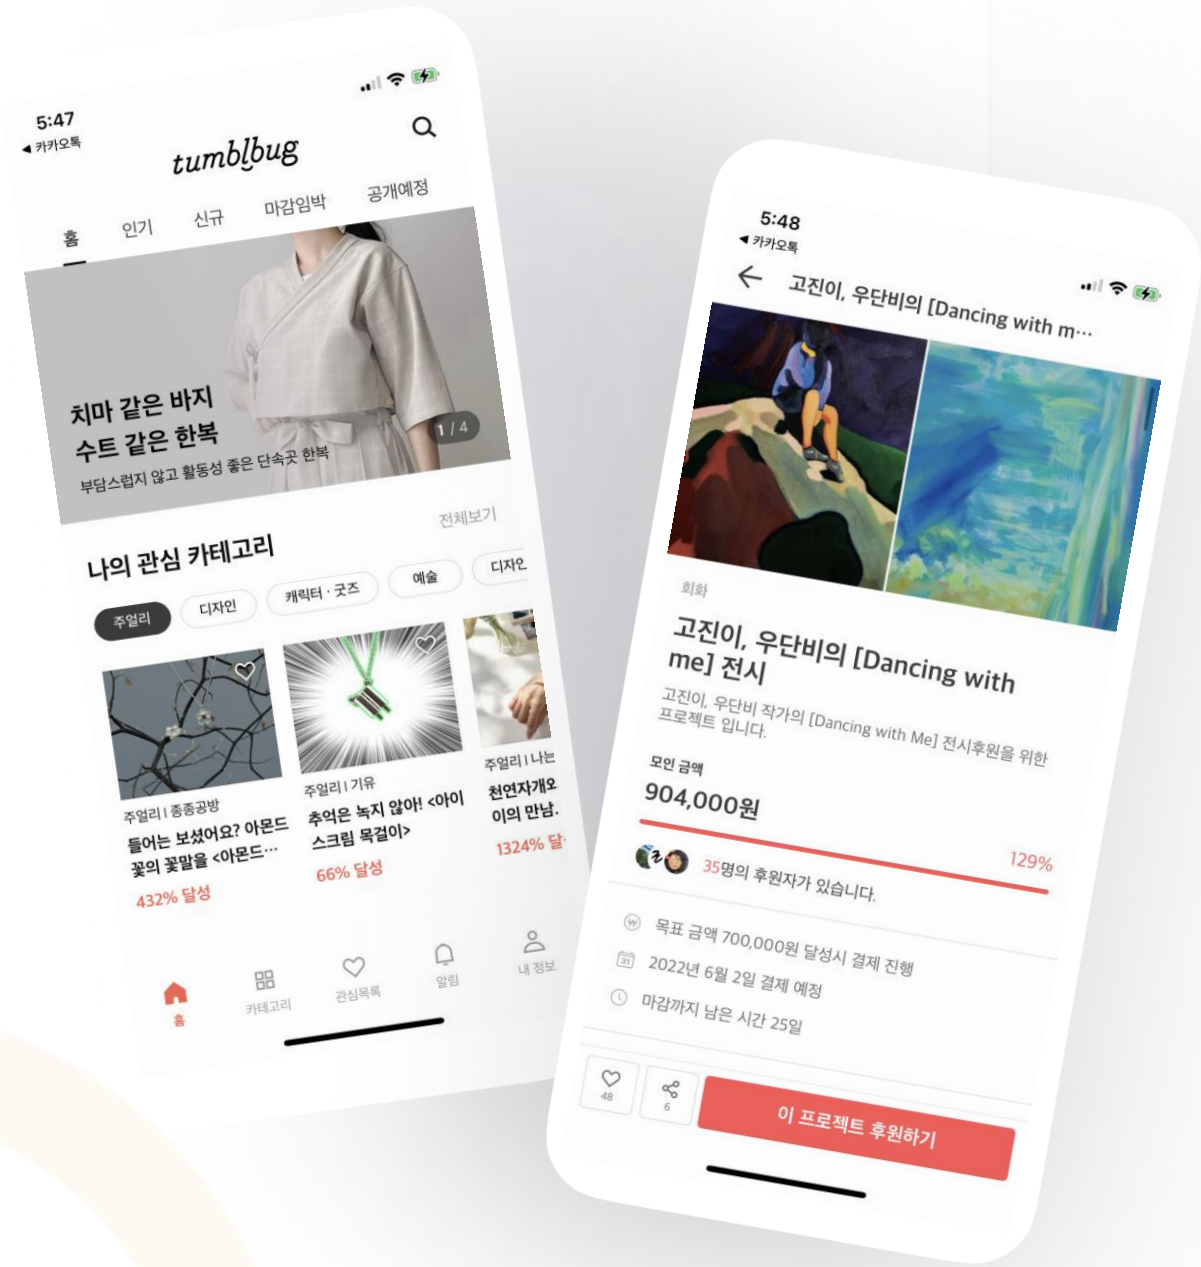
5:47
◀ 카카오톡

tumblbug

홈 인기 신규 마감임박 공개예정

치마 같은 바지
수트 같은 한복
부담스럽지 않고 활동성 좋은 단속곳 한복

1 / 4

나의 관심 카테고리

전체보기

주얼리 디자인 캐릭터 · 굿즈 예술 디자인

주얼리 | 종종공방
들어는 보셨어요? 아몬드 꽃의 꽃말을 <아몬드…
432% 달성

주얼리 | 기유
추억은 녹지 않아! <아이스크림 목걸이>
66% 달성

주얼리 | 나는
천연자개오
이의 만남.
1324% 달

홈 카테고리 관심목록 알림 내 정보

5:48
◀ 카카오톡

고진이, 우단비의 [Dancing with m…

회화

고진이, 우단비의 [Dancing with me] 전시

고진이, 우단비 작가의 [Dancing with Me] 전시후원을 위한 프로젝트 입니다.

모인 금액
904,000원

129%

35명의 후원자가 있습니다.

목표 금액 700,000원 달성시 결제 진행
2022년 6월 2일 결제 예정
마감까지 남은 시간 25일

48
6
이 프로젝트 후원하기